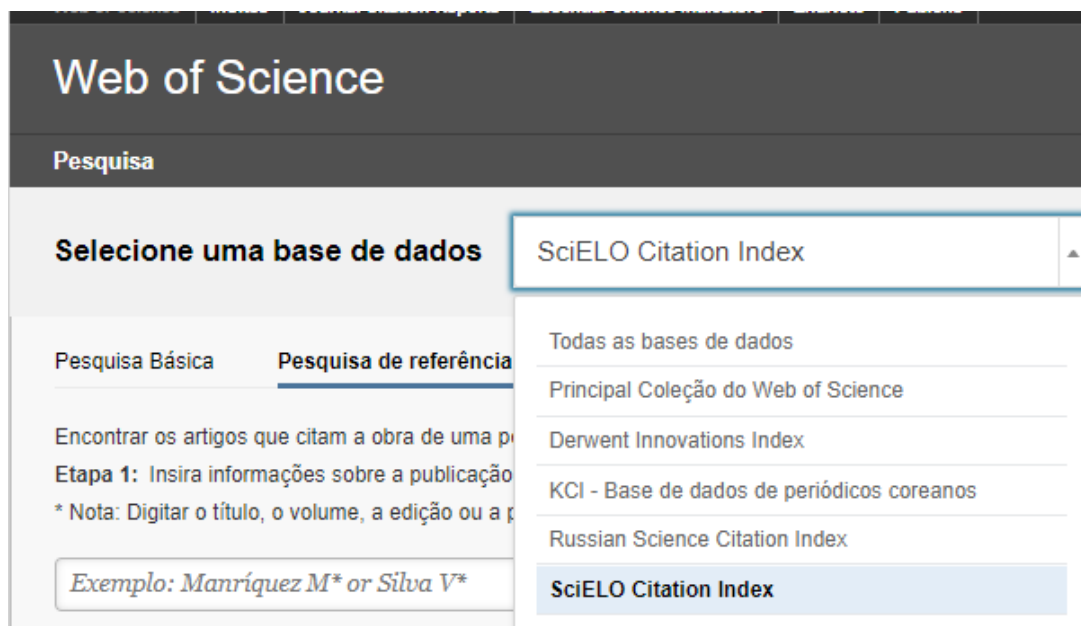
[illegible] | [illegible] | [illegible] | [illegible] | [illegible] | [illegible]

Web of Science

Pesquisa

Selecione uma base de dados

SciELO Citation Index

Todas as bases de dados
Principal Coleção do Web of Science
Derwent Innovations Index
KCI - Base de dados de periódicos coreanos
Russian Science Citation Index
SciELO Citation Index

Pesquisa Básica
Pesquisa de referência

Encontrar os artigos que citam a obra de uma p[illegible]
Etapa 1: Insira informações sobre a publicação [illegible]
* Nota: Digitar o título, o volume, a edição ou a p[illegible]

Exemplo: Manríquez M* or Silva V*